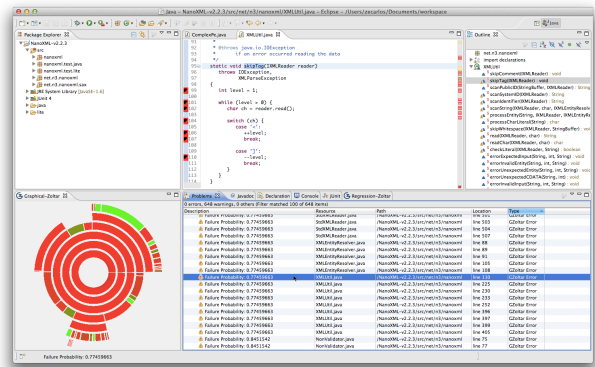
Java - NanoXML-v2.2.3/src/net/n3/nanoxml/XMLUtil.java - Eclipse - /Users/zeszko/Documents/workspace

Java

Package Explorer

NanoXML-v2.2.3
src
nanoxml
nanoxml.test.java
nanoxml.test.lite
net.n3.nanoxml
nanoxml.sax
JRE System Library [JavaSE-1.6]
JUnit 4
doc
lib

Complexity.java
XMLUtil.java

* @throws java.io.IOException
*     if an error occurred reading the data
*/
static void skipTag(IXMLReader reader)
    throws IOException,
           XMLParseException
{
    int level = 1;

    while (level > 0) {
        char ch = reader.read();

        switch (ch) {
            case '<':
                ++level;
                break;

            case '>':
                --level;
                break;
        }
    }
}

Outline

net.n3.nanoxml
import declarations
XMLUtil
skipComment(IXMLReader) : void
skipTag(IXMLReader) : void
scanPublicID(StringBuffer, IXMLReader) : String
scanSystemID(IXMLReader) : String
scanIdentifier(IXMLReader) : String
scanString(IXMLReader, char, IXMLEntityResolver) : String
processEntity(String, IXMLReader, IXMLEntityResolver) : void
processCharLiteral(String) : char
skipWhitespace(IXMLReader, StringBuffer) : void
read(IXMLReader, char) : String
readChar(IXMLReader, char) : char
checkLiteral(IXMLReader, String) : boolean
errorExpectedInput(String, int, String) : void
errorInvalidEntity(String, int, String) : void
errorUnexpectedEntity(String, int, String) : void
errorUnexpectedCDATA(String, int) : void
errorInvalidInput(String, int, String) : void

Graphical-Zoltar

Problems | Javadoc | Declaration | Console | JUnit | Regression-Zoltar

0 errors, 646 warnings, 0 others (Filter matched 100 of 646 items)

| Description | Resource | Path | Location | Type |
|---|---|---|---|---|
| Failure Probability: 0.77459663 | StdXMLReader.java | /NanoXML-v2.2.3/src/net/n3/nanoxml | line 503 | GZoltar Error |
| Failure Probability: 0.77459663 | StdXMLReader.java | /NanoXML-v2.2.3/src/net/n3/nanoxml | line 503 | GZoltar Error |
| Failure Probability: 0.77459663 | StdXMLReader.java | /NanoXML-v2.2.3/src/net/n3/nanoxml | line 504 | GZoltar Error |
| Failure Probability: 0.77459663 | StdXMLReader.java | /NanoXML-v2.2.3/src/net/n3/nanoxml | line 505 | GZoltar Error |
| Failure Probability: 0.77459663 | XMLEntityResolver.java | /NanoXML-v2.2.3/src/net/n3/nanoxml | line 88 | GZoltar Error |
| Failure Probability: 0.77459663 | XMLEntityResolver.java | /NanoXML-v2.2.3/src/net/n3/nanoxml | line 89 | GZoltar Error |
| Failure Probability: 0.77459663 | XMLEntityResolver.java | /NanoXML-v2.2.3/src/net/n3/nanoxml | line 90 | GZoltar Error |
| Failure Probability: 0.77459663 | XMLEntityResolver.java | /NanoXML-v2.2.3/src/net/n3/nanoxml | line 91 | GZoltar Error |
| Failure Probability: 0.77459663 | XMLEntityResolver.java | /NanoXML-v2.2.3/src/net/n3/nanoxml | line 106 | GZoltar Error |
| Failure Probability: 0.77459663 | XMLEntityResolver.java | /NanoXML-v2.2.3/src/net/n3/nanoxml | line 107 | GZoltar Error |
| Failure Probability: 0.77459663 | XMLUtil.java | /NanoXML-v2.2.3/src/net/n3/nanoxml | line 130 | GZoltar Error |
| Failure Probability: 0.77459663 | XMLUtil.java | /NanoXML-v2.2.3/src/net/n3/nanoxml | line 225 | GZoltar Error |
| Failure Probability: 0.77459663 | XMLUtil.java | /NanoXML-v2.2.3/src/net/n3/nanoxml | line 229 | GZoltar Error |
| Failure Probability: 0.77459663 | XMLUtil.java | /NanoXML-v2.2.3/src/net/n3/nanoxml | line 233 | GZoltar Error |
| Failure Probability: 0.77459663 | XMLUtil.java | /NanoXML-v2.2.3/src/net/n3/nanoxml | line 237 | GZoltar Error |
| Failure Probability: 0.77459663 | XMLUtil.java | /NanoXML-v2.2.3/src/net/n3/nanoxml | line 380 | GZoltar Error |
| Failure Probability: 0.77459663 | XMLUtil.java | /NanoXML-v2.2.3/src/net/n3/nanoxml | line 387 | GZoltar Error |
| Failure Probability: 0.77459663 | XMLUtil.java | /NanoXML-v2.2.3/src/net/n3/nanoxml | line 405 | GZoltar Error |
| Failure Probability: 0.77459663 | XMLUtil.java | /NanoXML-v2.2.3/src/net/n3/nanoxml | line 406 | GZoltar Error |
| Failure Probability: 0.8451542 | NonValidator.java | /NanoXML-v2.2.3/src/net/n3/nanoxml | line 158 | GZoltar Error |
| Failure Probability: 0.8451542 | NonValidator.java | /NanoXML-v2.2.3/src/net/n3/nanoxml | line 159 | GZoltar Error |

Failure Probability: 0.77459663